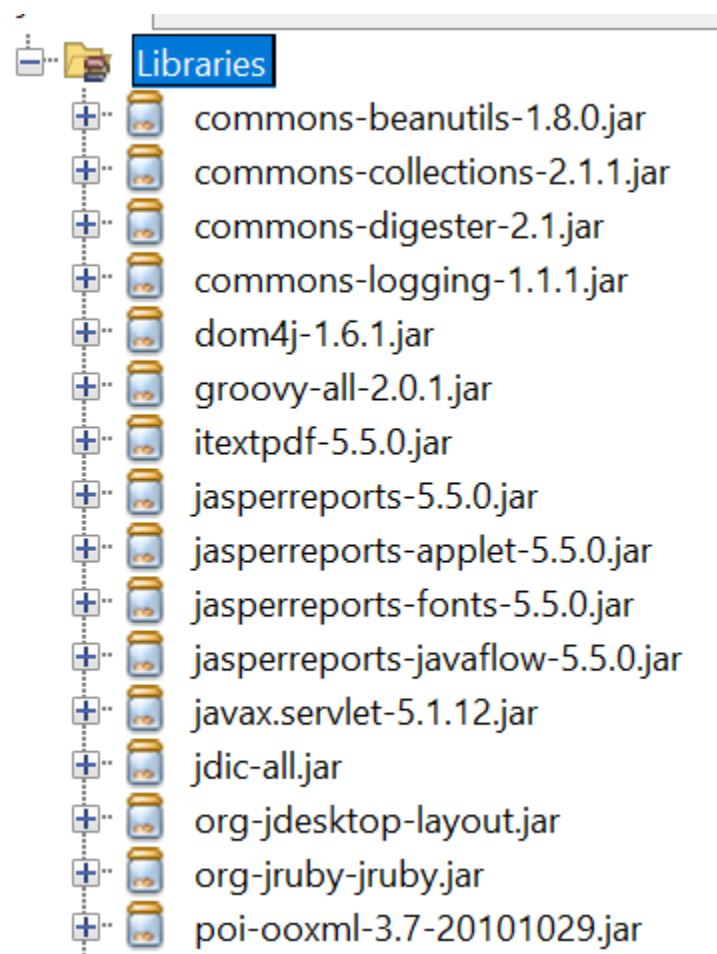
Libraries
commons-beanutils-1.8.0.jar
commons-collections-2.1.1.jar
commons-digester-2.1.jar
commons-logging-1.1.1.jar
dom4j-1.6.1.jar
groovy-all-2.0.1.jar
itextpdf-5.5.0.jar
jasperreports-5.5.0.jar
jasperreports-applet-5.5.0.jar
jasperreports-fonts-5.5.0.jar
jasperreports-javaflow-5.5.0.jar
javax.servlet-5.1.12.jar
jdic-all.jar
org-jdesktop-layout.jar
org-jruby-jruby.jar
poi-ooxml-3.7-20101029.jar